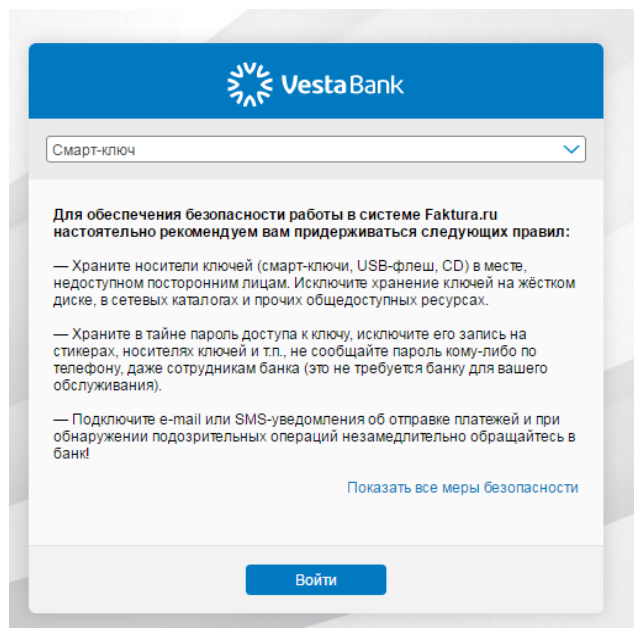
VestaBank

Смарт-ключ

Для обеспечения безопасности работы в системе Faktura.ru настоятельно рекомендуем вам придерживаться следующих правил:

— Храните носители ключей (смарт-ключи, USB-флеш, CD) в месте, недоступном посторонним лицам. Исключите хранение ключей на жёстком диске, в сетевых каталогах и прочих общедоступных ресурсах.

— Храните в тайне пароль доступа к ключу, исключите его запись на стикерах, носителях ключей и т.п., не сообщайте пароль кому-либо по телефону, даже сотрудникам банка (это не требуется банку для вашего обслуживания).

— Подключите e-mail или SMS-уведомления об отправке платежей и при обнаружении подозрительных операций незамедлительно обращайтесь в банк!

Показать все меры безопасности

Войти